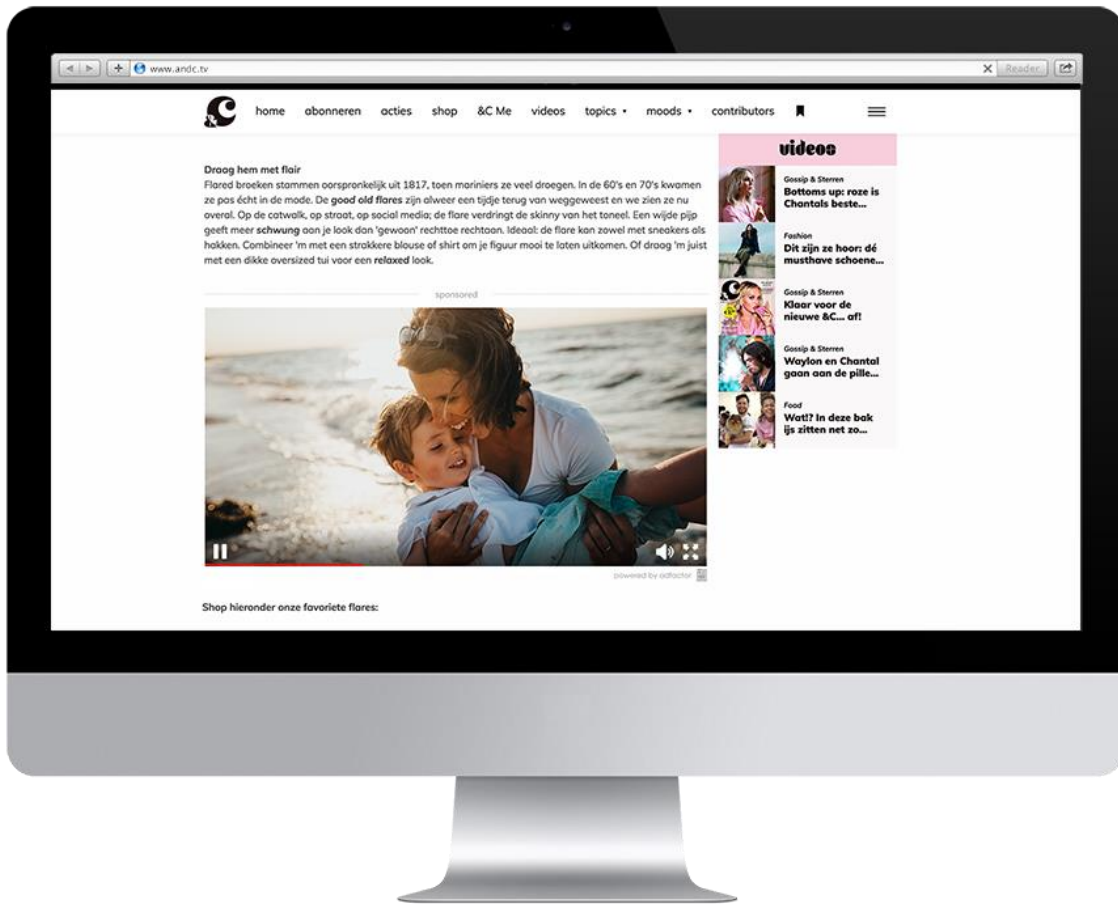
www.andc.tv

Reader

&C home abonneren acties shop &C Me videos topics • moods • contributors

Draag hem met flair
Flared broeken stammen oorspronkelijk uit 1817, toen mariniers ze veel droegen. In de 60's en 70's kwamen ze pas écht in de mode. De **good old flares** zijn alweer een tijdje terug van weggeweest en we zien ze nu overal. Op de catwalk, op straat, op social media; de flare verdringt de skinny van het toneel. Een wijde pijp geeft meer **schwung** aan je look dan 'gewoon' rechttoe rechtaan. Ideaal: de flare kan zowel met sneakers als hakken. Combineer 'm met een strakkere blouse of shirt om je figuur mooi te laten uitkomen. Of draag 'm juist met een dikke oversized tui voor een **relaxed** look.

sponsored

powered by adfactor

Shop hieronder onze favoriete flares:

videos

Gossip & Sterren
Bottoms up: roze is Chantals beste...

Fashion
Dit zijn ze hoor: dé musthave schoene...

Gossip & Sterren
Klaar voor de nieuwe &C... af!

Gossip & Sterren
Waylon en Chantal gaan aan de pille...

Food
Wat!? In deze bak ijs zitten net zo...